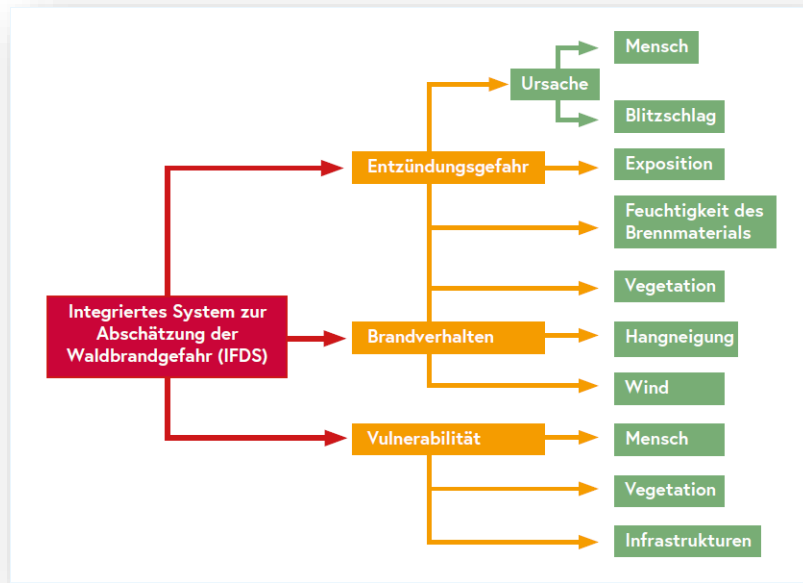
Integriertes System zur Abschätzung der Waldbrandgefahr (IFDS)

Entzündungsgefahr

Ursache

Mensch

Blitzschlag

Exposition

Feuchtigkeit des Brennmaterials

Vegetation

Brandverhalten

Hangneigung

Wind

Vulnerabilität

Mensch

Vegetation

Infrastrukturen